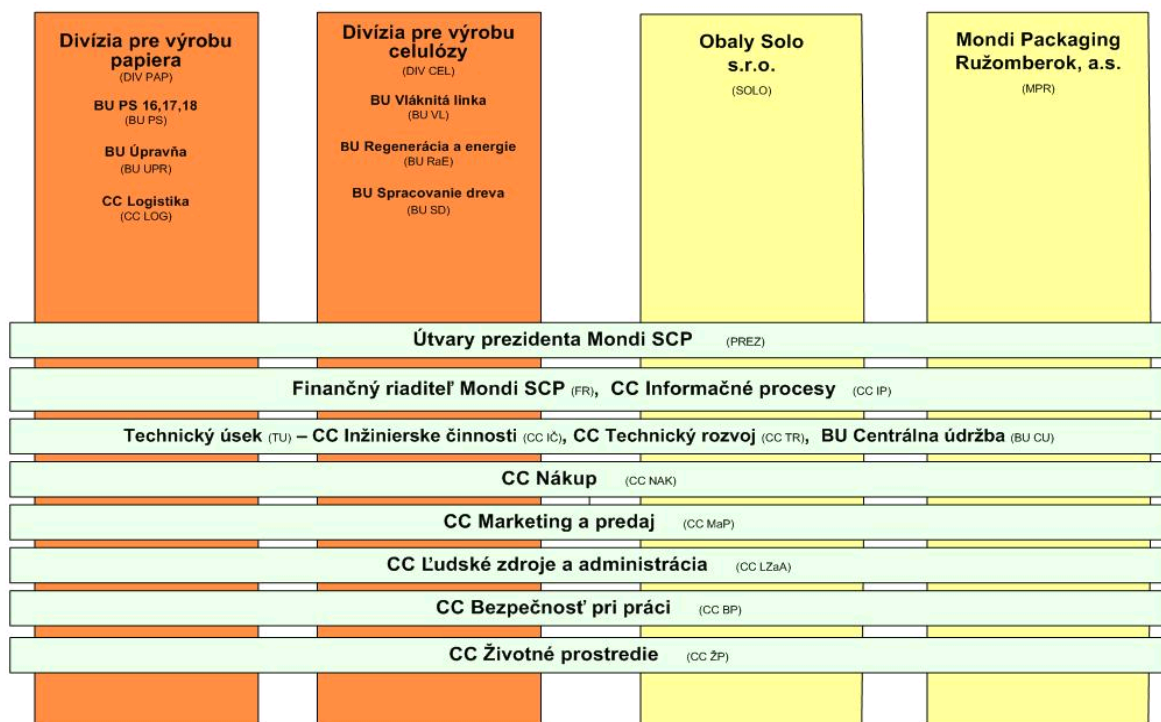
Divízia pre výrobu papiera
(DIV PAP)

BU PS 16,17,18
(BU PS)

BU Úpravňa
(BU UPR)

CC Logistika
(CC LOG)

Divízia pre výrobu celulózy
(DIV CEL)

BU Vláknitá linka
(BU VL)

BU Regenerácia a energie
(BU RaE)

BU Spracovanie dreva
(BU SD)

Obaly Solo s.r.o.
(SOLO)

Mondi Packaging Ružomberok, a.s.
(MPR)

Útvary prezidenta Mondi SCP (PREZ)

Finančný riaditeľ Mondi SCP (FR), CC Informačné procesy (CC IP)

Technický úsek (TU) – CC Inžinierske činnosti (CC IČ), CC Technický rozvoj (CC TR), BU Centrálna údržba (BU CU)

CC Nákup (CC NAK)

CC Marketing a predaj (CC MaP)

CC Ľudské zdroje a administrácia (CC LZaA)

CC Bezpečnosť pri práci (CC BP)

CC Životné prostredie (CC ŽP)